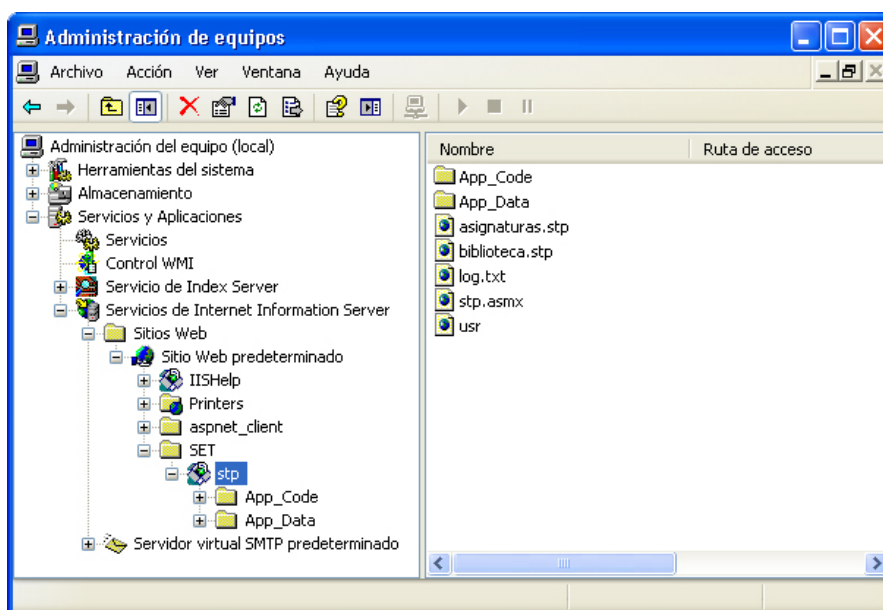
Administración de equipos

Archivo Acción Ver Ventana Ayuda

Administración del equipo (local)
Herramientas del sistema
Almacenamiento
Servicios y Aplicaciones
Servicios
Control WMI
Servicio de Index Server
Servicios de Internet Information Server
Sitios Web
Sitio Web predeterminado
IISHelp
Printers
aspnet_client
SET
stp
App_Code
App_Data
Servidor virtual SMTP predeterminado

| Nombre | Ruta de acceso |
|---|---|
| App_Code | |
| App_Data | |
| asignaturas.stp | |
| biblioteca.stp | |
| log.txt | |
| stp.asmx | |
| usr | |